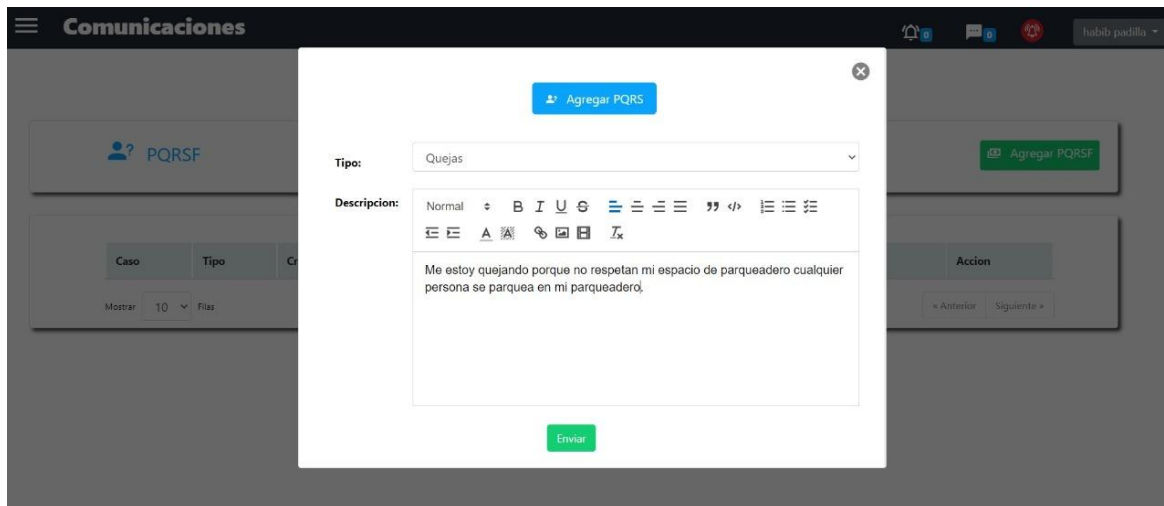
Comunicaciones

0 0

habib padilla

PQRSF

Agregar PQRSF

Caso | Tipo | Cr | Accion

Mostrar 10 Filas

« Anterior Siguiente »

Agregar PQRS

Tipo: Quejas

Descripcion: Normal B I U S

Me estoy quejando porque no respetan mi espacio de parqueadero cualquier persona se parquea en mi parqueadero.

Enviar